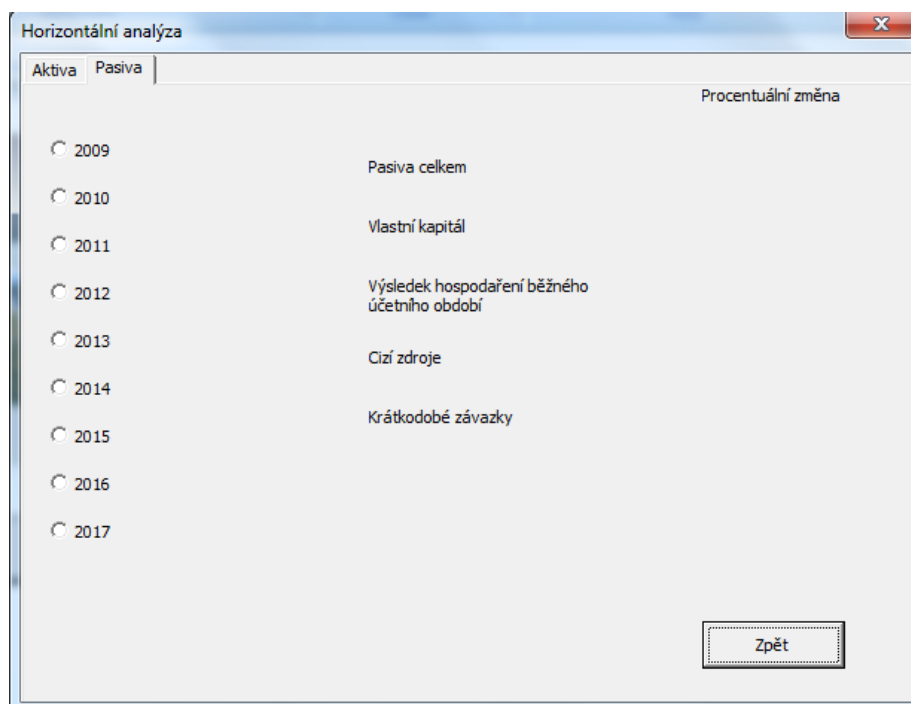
Horizontální analýza

Aktiva Pasiva

Procentuální změna

2009

2010

2011

2012

2013

2014

2015

2016

2017

Pasiva celkem

Vlastní kapitál

Výsledek hospodaření běžného účetního období

Cizí zdroje

Krátkodobé závazky

Zpět